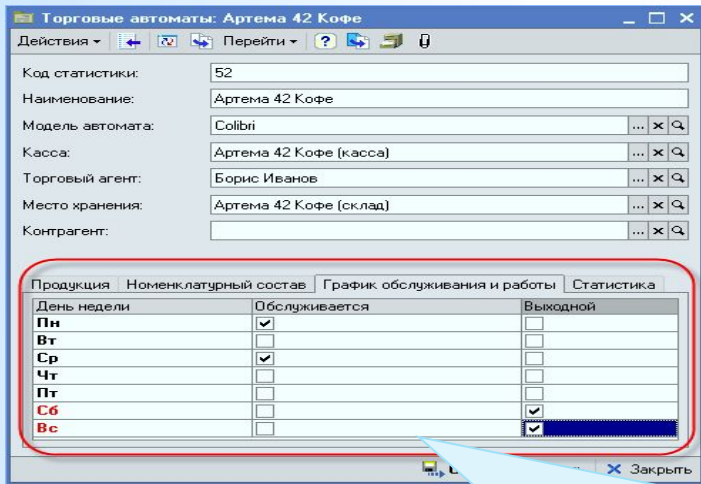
Торговые автоматы: Артема 42 Кофе

Действия ▾ Перейти ▾

Код статистики: 52

Наименование: Артема 42 Кофе

Модель автомата: Colibri

Касса: Артема 42 Кофе (касса)

Торговый агент: Борис Иванов

Место хранения: Артема 42 Кофе (склад)

Контрагент:

Продукция | Номенклатурный состав | График обслуживания и работы | Статистика

| День недели | Обслуживается | Выходной |
|---|---|---|
| Пн | ✔ | |
| Вт | | |
| Ср | ✔ | |
| Чт | | |
| Пт | | |
| Сб | | ✔ |
| Вс | | ✔ |

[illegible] Закрыть